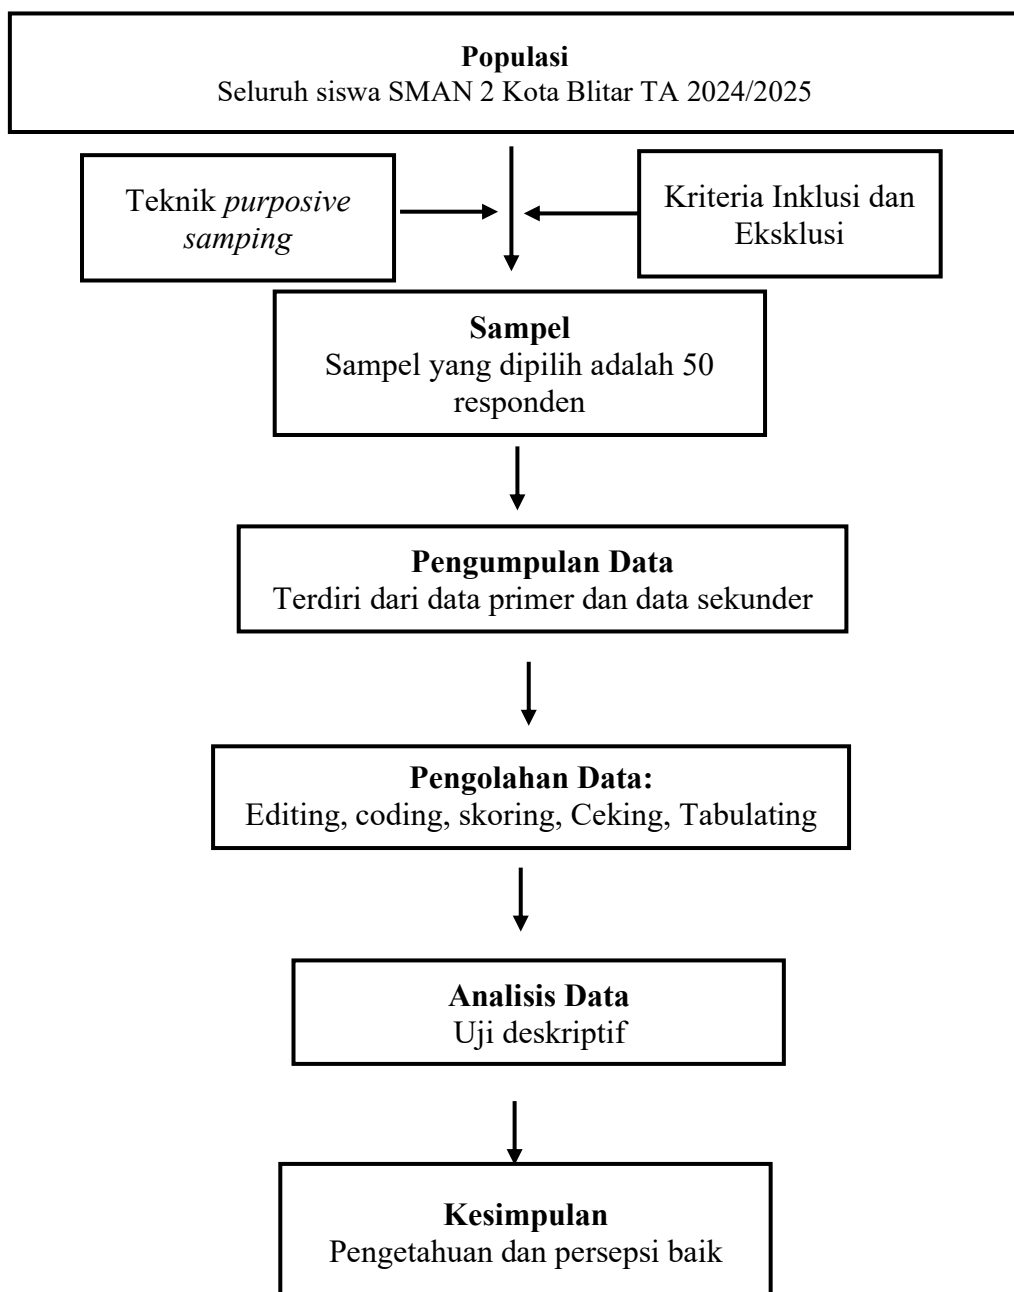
**Populasi**
Seluruh siswa SMAN 2 Kota Blitar TA 2024/2025

Teknik *purposive samping*

Kriteria Inklusi dan Eksklusi

**Sampel**
Sampel yang dipilih adalah 50 responden

**Pengumpulan Data**
Terdiri dari data primer dan data sekunder

**Pengolahan Data:**
Editing, coding, skoring, Ceking, Tabulating

**Analisis Data**
Uji deskriptif

**Kesimpulan**
Pengetahuan dan persepsi baik